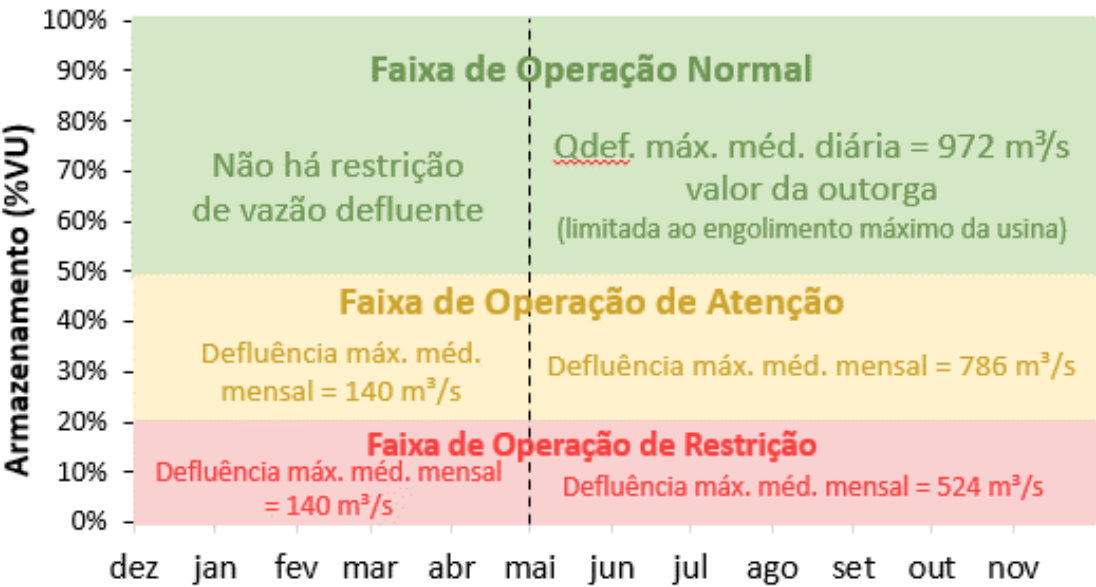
100%
90%
80%
70%
60%
50%
40%
30%
20%
10%
0%

Armazenamento (%VU)

Faixa de Operação Normal

Não há restrição de vazão defluente

Qdef. máx. méd. diária = 972 m³/s valor da outorga (limitada ao engolimento máximo da usina)

Faixa de Operação de Atenção

Defluência máx. méd. mensal = 140 m³/s

Defluência máx. méd. mensal = 786 m³/s

Faixa de Operação de Restrição

Defluência máx. méd. mensal = 140 m³/s

Defluência máx. méd. mensal = 524 m³/s

dez jan fev mar abr mai jun jul ago set out nov